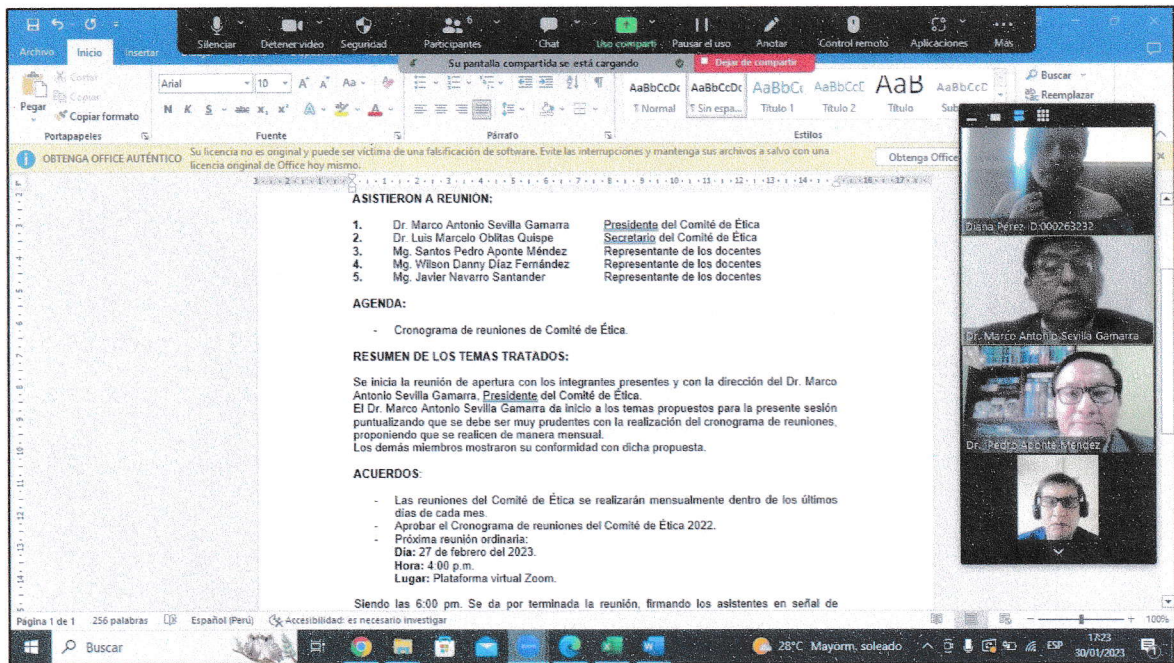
Archivo Inicio Insertar Silenciar Detener vídeo Seguridad Participantes 6 Chat Uso comparti Pausar el uso Anotar Control remoto Aplicaciones Más

Su pantalla compartida se está cargando Dejar de compartir

Pegar Cortar Copiar Copiar formato Portapapeles Arial 10 Fuente Párrafo AaBbCcDc ¶ Normal AaBbCcDc ¶ Sin espa... AaBbCc Título 1 AaBbCcC Título 2 AaB Título AaBbCcD Sub Estilos Buscar Reemplazar

OBTENGA OFFICE AUTÉNTICO Su licencia no es original y puede ser víctima de una falsificación de software. Evite las interrupciones y mantenga sus archivos a salvo con una licencia original de Office hoy mismo. Obtenga Office

ASISTIERON A REUNIÓN:

| | | |
|---|---|---|
| 1. | Dr. Marco Antonio Sevilla Gamarra | Presidente del Comité de Ética |
| 2. | Dr. Luis Marcelo Oblitas Quispe | Secretario del Comité de Ética |
| 3. | Mg. Santos Pedro Aponte Méndez | Representante de los docentes |
| 4. | Mg. Wilson Danny Díaz Fernández | Representante de los docentes |
| 5. | Mg. Javier Navarro Santander | Representante de los docentes |

AGENDA:

- Cronograma de reuniones de Comité de Ética.

RESUMEN DE LOS TEMAS TRATADOS:

Se inicia la reunión de apertura con los integrantes presentes y con la dirección del Dr. Marco Antonio Sevilla Gamarra, Presidente del Comité de Ética.
El Dr. Marco Antonio Sevilla Gamarra da inicio a los temas propuestos para la presente sesión puntualizando que se debe ser muy prudentes con la realización del cronograma de reuniones, proponiendo que se realicen de manera mensual.
Los demás miembros mostraron su conformidad con dicha propuesta.

ACUERDOS:

- Las reuniones del Comité de Ética se realizarán mensualmente dentro de los últimos días de cada mes.
- Aprobar el Cronograma de reuniones del Comité de Ética 2022.
- Próxima reunión ordinaria:
Día: 27 de febrero del 2023.
Hora: 4:00 p.m.
Lugar: Plataforma virtual Zoom.

Siendo las 6:00 pm. Se da por terminada la reunión, firmando los asistentes en señal de

Diana Perez D:000263232
Dr. Marco Antonio Sevilla Gamarra
Dr. Pedro Aponte Mendez

Página 1 de 1 256 palabras Español (Perú) Accesibilidad: es necesario investigar 100%

Buscar 28°C Mayorm. soleado ESP 17:23 30/01/2023